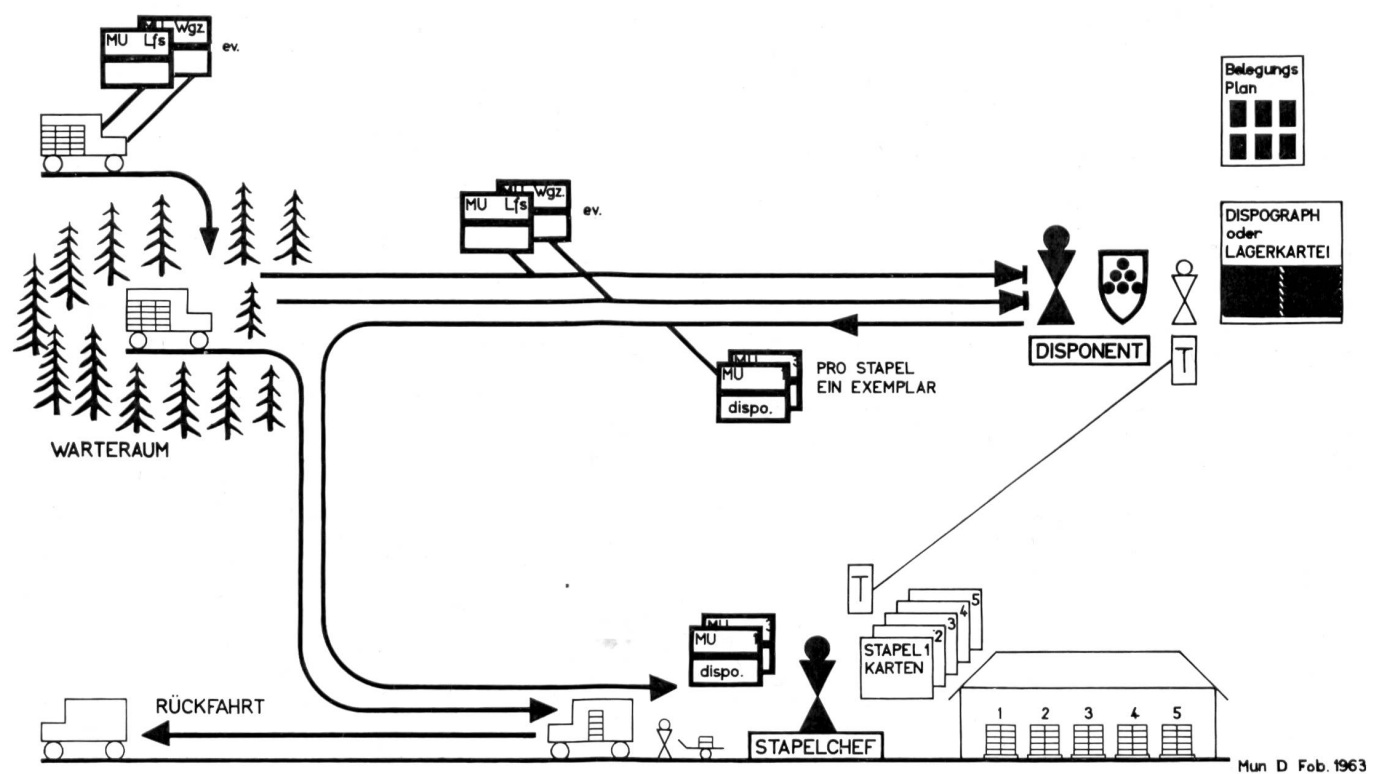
MU Wgz.
MU Lfs
ev.

Belegungs Plan

MU Wgz.
MU Lfs
ev.

DISPOGRAPH oder LAGERKARTEI

DISPONENT

T

MU 3
MU 1
dispo.

PRO STAPEL EIN EXEMPLAR

WARTERAUM

T

STAPEL 1 KARTEN 2 3 4 5

MU 3
MU 1
dispo.

RÜCKFAHRT

STAPELCHEF

1 2 3 4 5

Mun D Feb. 1963